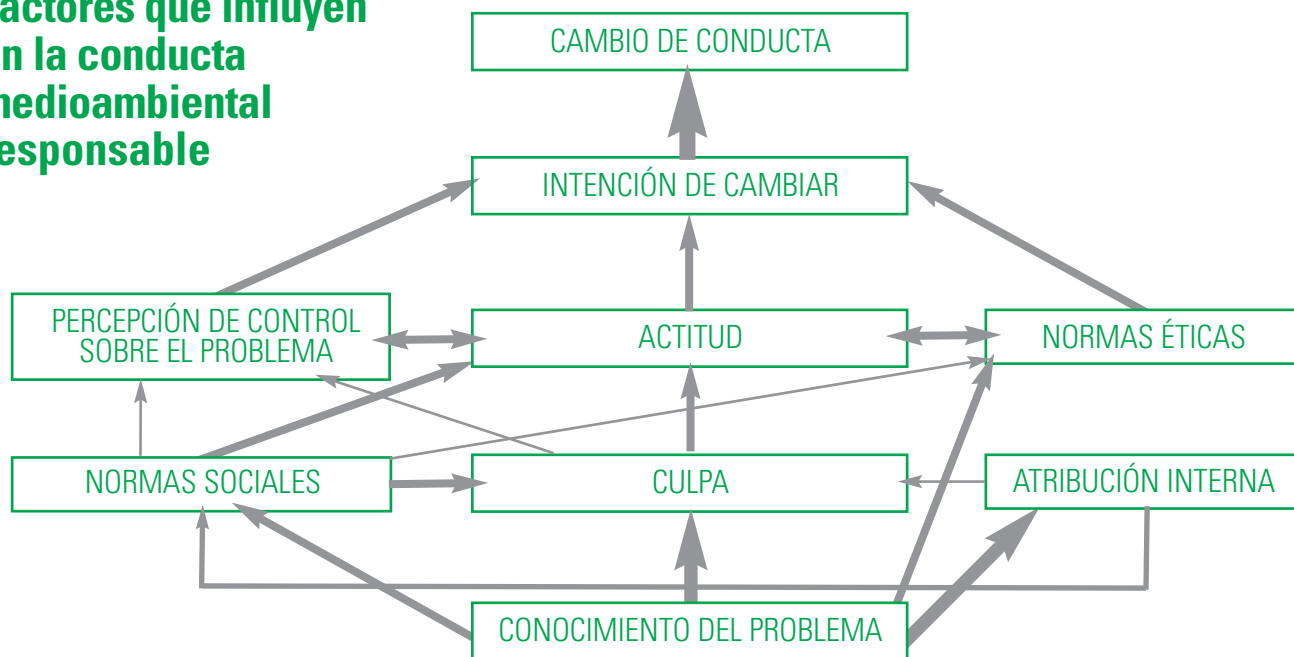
actores que influyen
n la conducta
nedioambiental
esponsable

CAMBIO DE CONDUCTA

INTENCIÓN DE CAMBIAR

PERCEPCIÓN DE CONTROL SOBRE EL PROBLEMA

ACTITUD

NORMAS ÉTICAS

NORMAS SOCIALES

CULPA

ATRIBUCIÓN INTERNA

CONOCIMIENTO DEL PROBLEMA